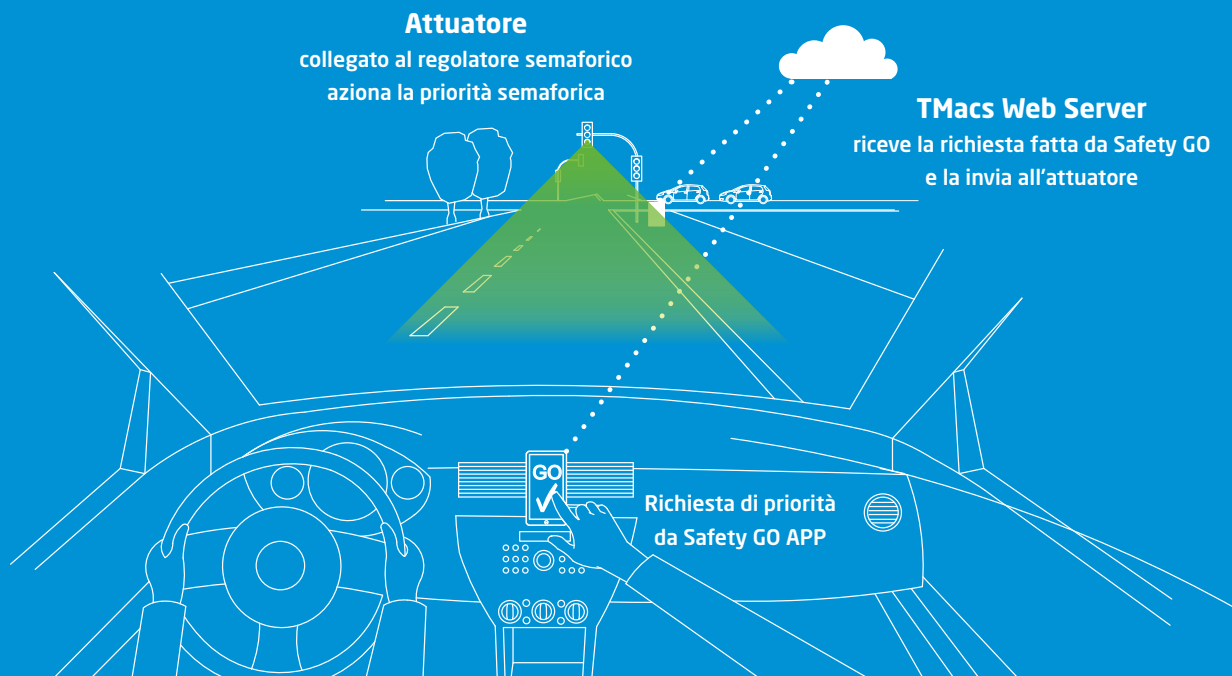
**Attuatore**
collegato al regolatore semaforico aziona la priorità semaforica

**TMacs Web Server**
riceve la richiesta fatta da Safety GO e la invia all'attuatore

GO

Richiesta di priorità da Safety GO APP